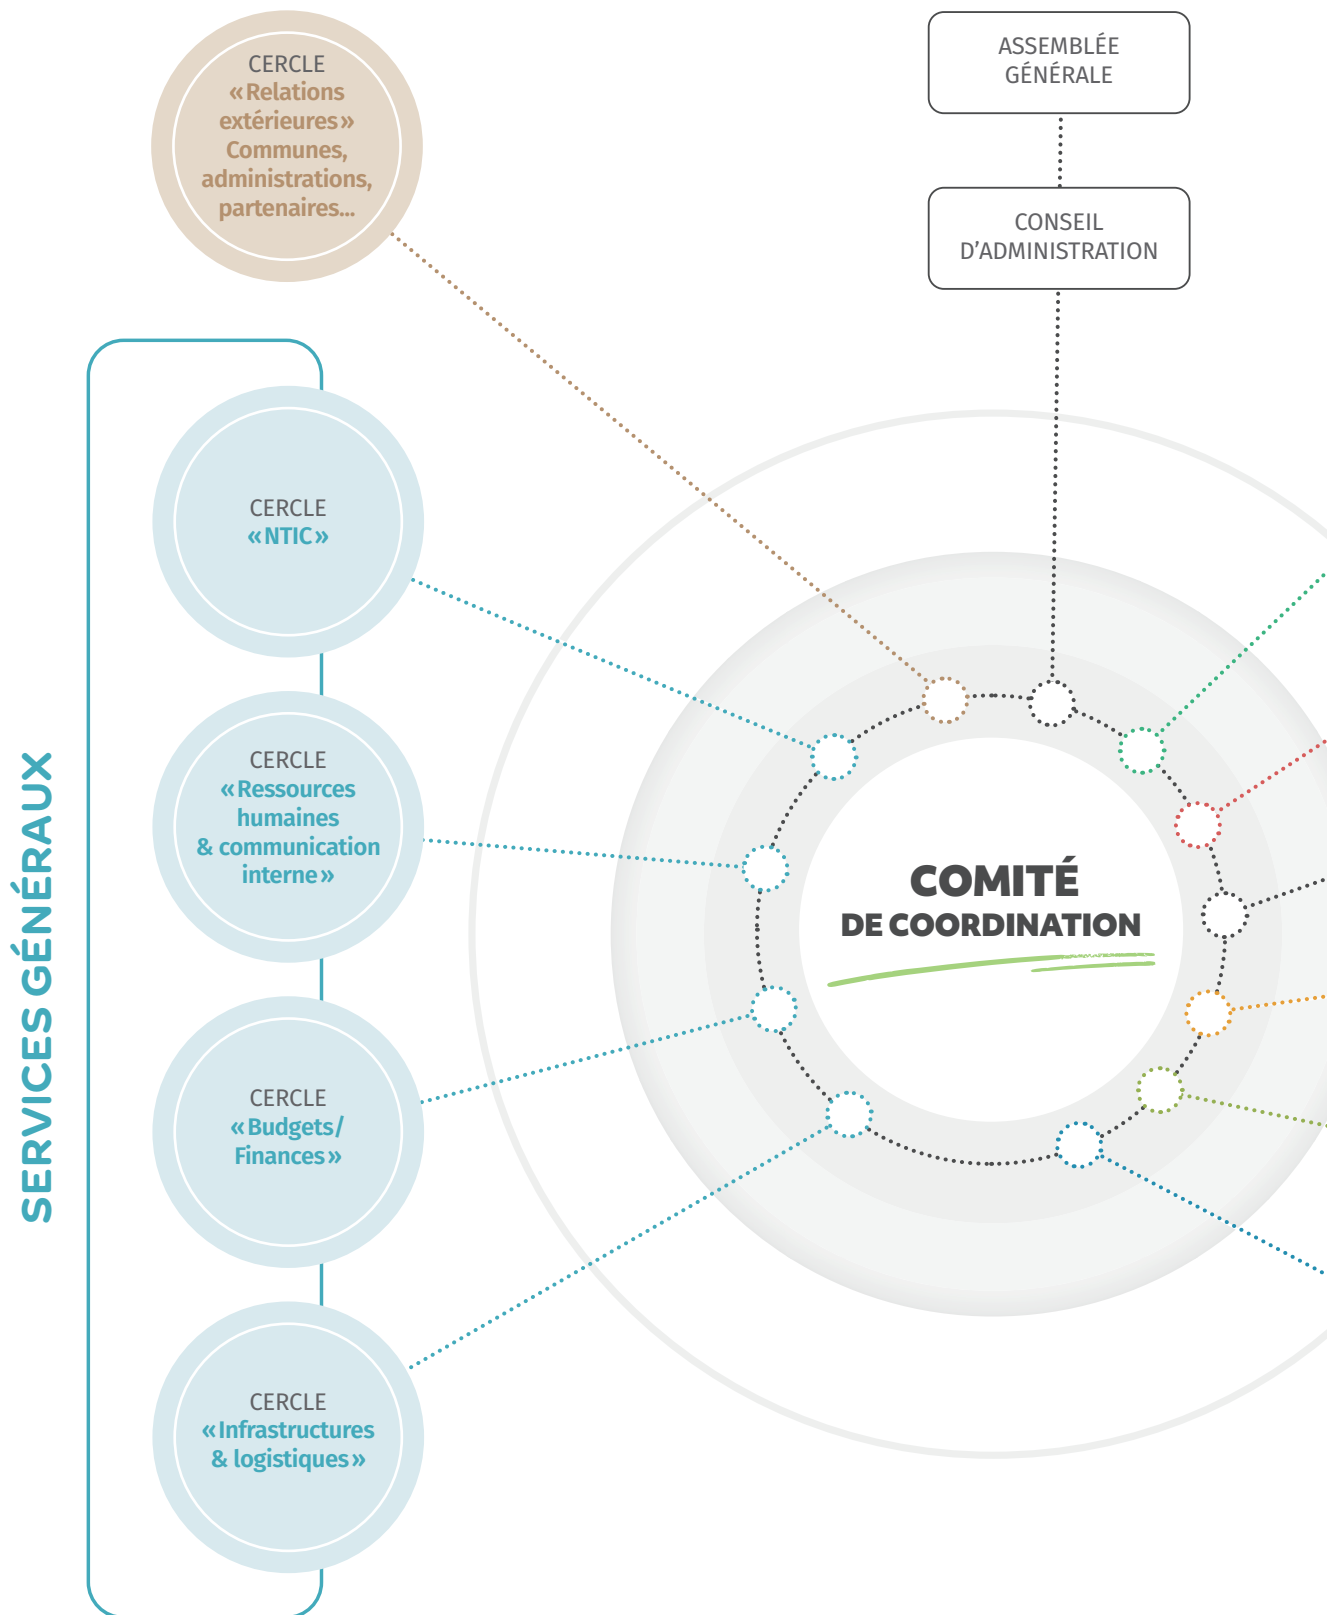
CERCLE
« Relations extérieures » Communes, administrations, partenaires...

ASSEMBLÉE GÉNÉRALE

CONSEIL D'ADMINISTRATION

SERVICES GÉNÉRAUX

CERCLE
« NTIC »

CERCLE
« Ressources humaines & communication interne »

CERCLE
« Budgets/ Finances »

CERCLE
« Infrastructures & logistiques »

COMITÉ
DE COORDINATION